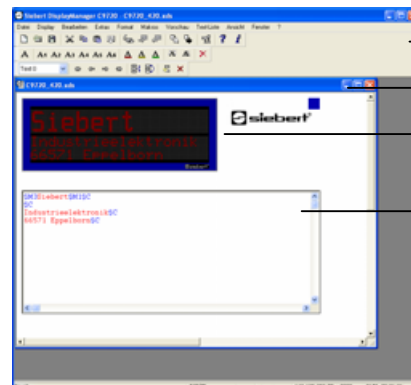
Siebert DisplayManager C9730 - C9730_K30.sds
Datei Display Bearbeiten Extras Format Makros Vorschau TextListe Ansicht Fenster ?
Text 0
C9730_K30.sds
Siebert
Industrieelektronik
66571 Eppelborn
siebert
Siebert
$M3Siebert$M1$C
$C
Industrieelektronik$C
66571 Eppelborn$C